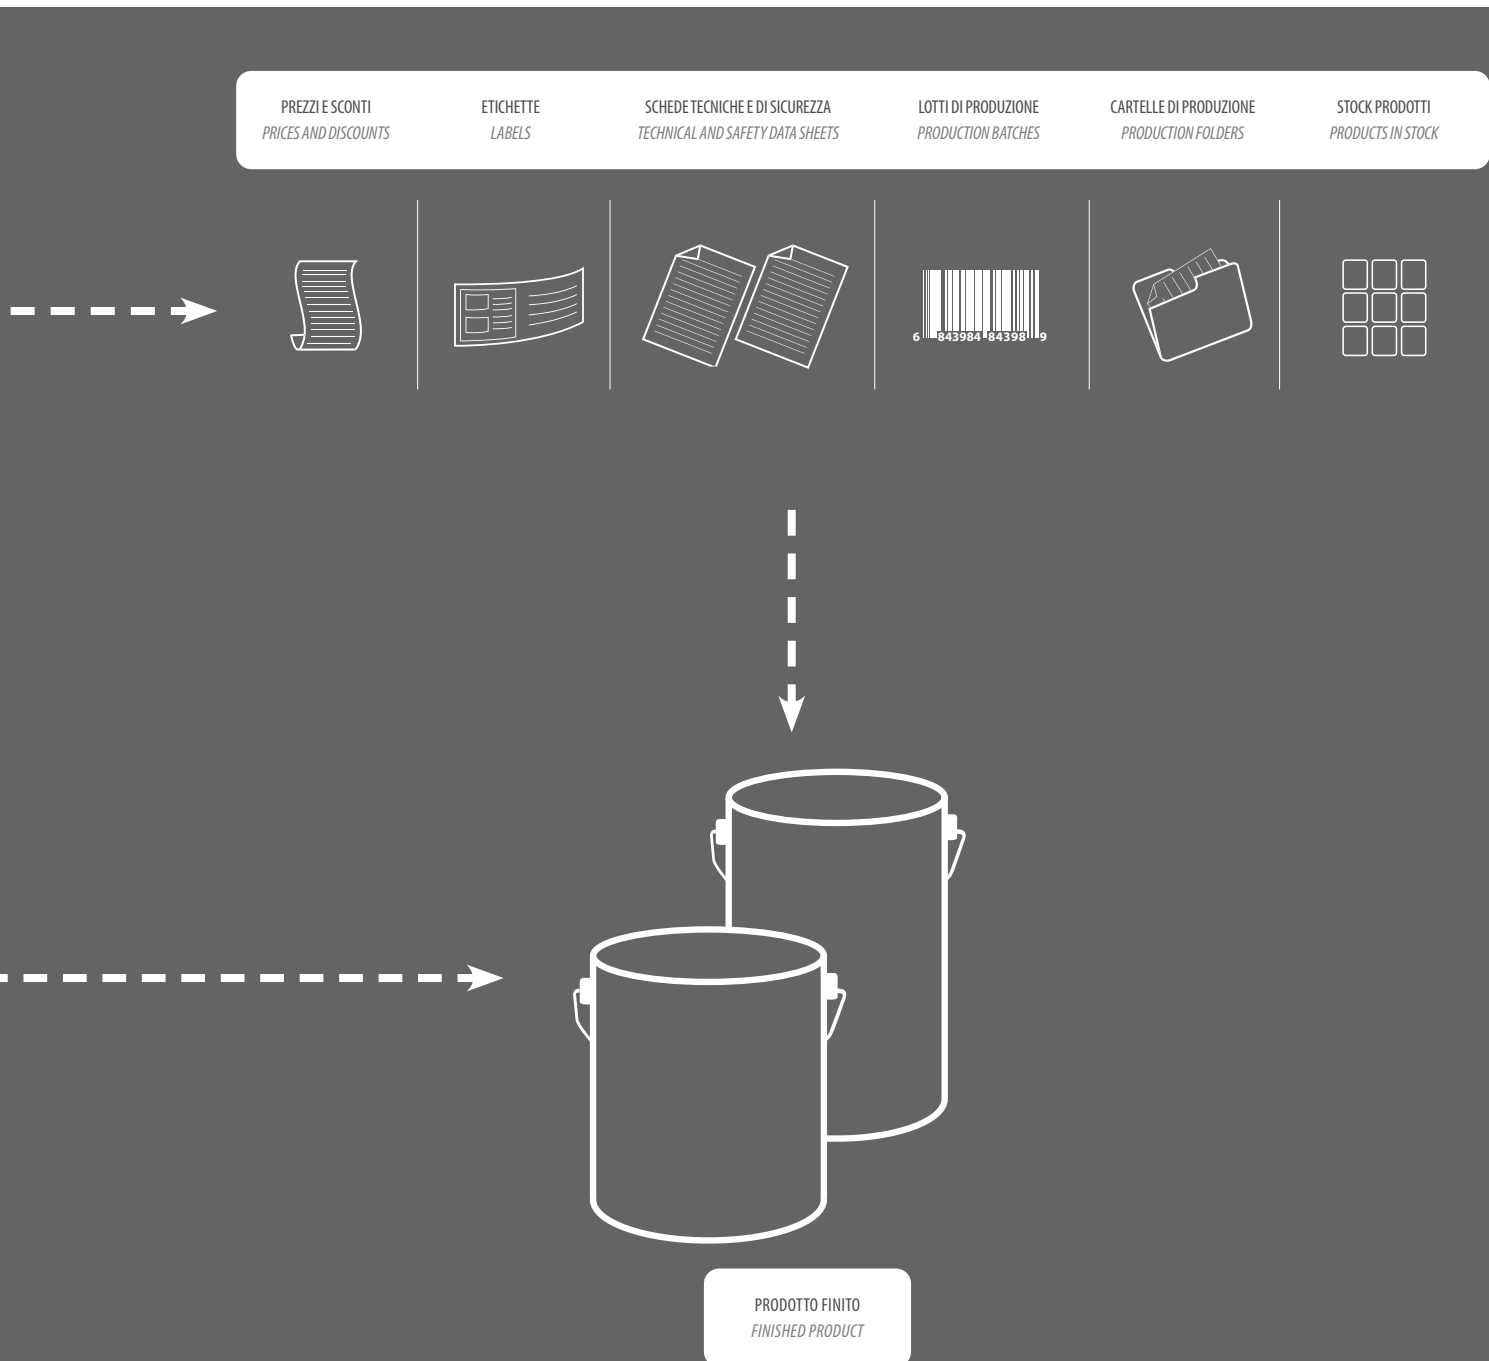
PREZZI E SCONTI
*PRICES AND DISCOUNTS*

ETICHETTE
*LABELS*

SCHEDE TECNICHE E DI SICUREZZA
*TECHNICAL AND SAFETY DATA SHEETS*

LOTTI DI PRODUZIONE
*PRODUCTION BATCHES*

CARTELLE DI PRODUZIONE
*PRODUCTION FOLDERS*

STOCK PRODOTTI
*PRODUCTS IN STOCK*

6 843984 84398 9

PRODOTTO FINITO
*FINISHED PRODUCT*